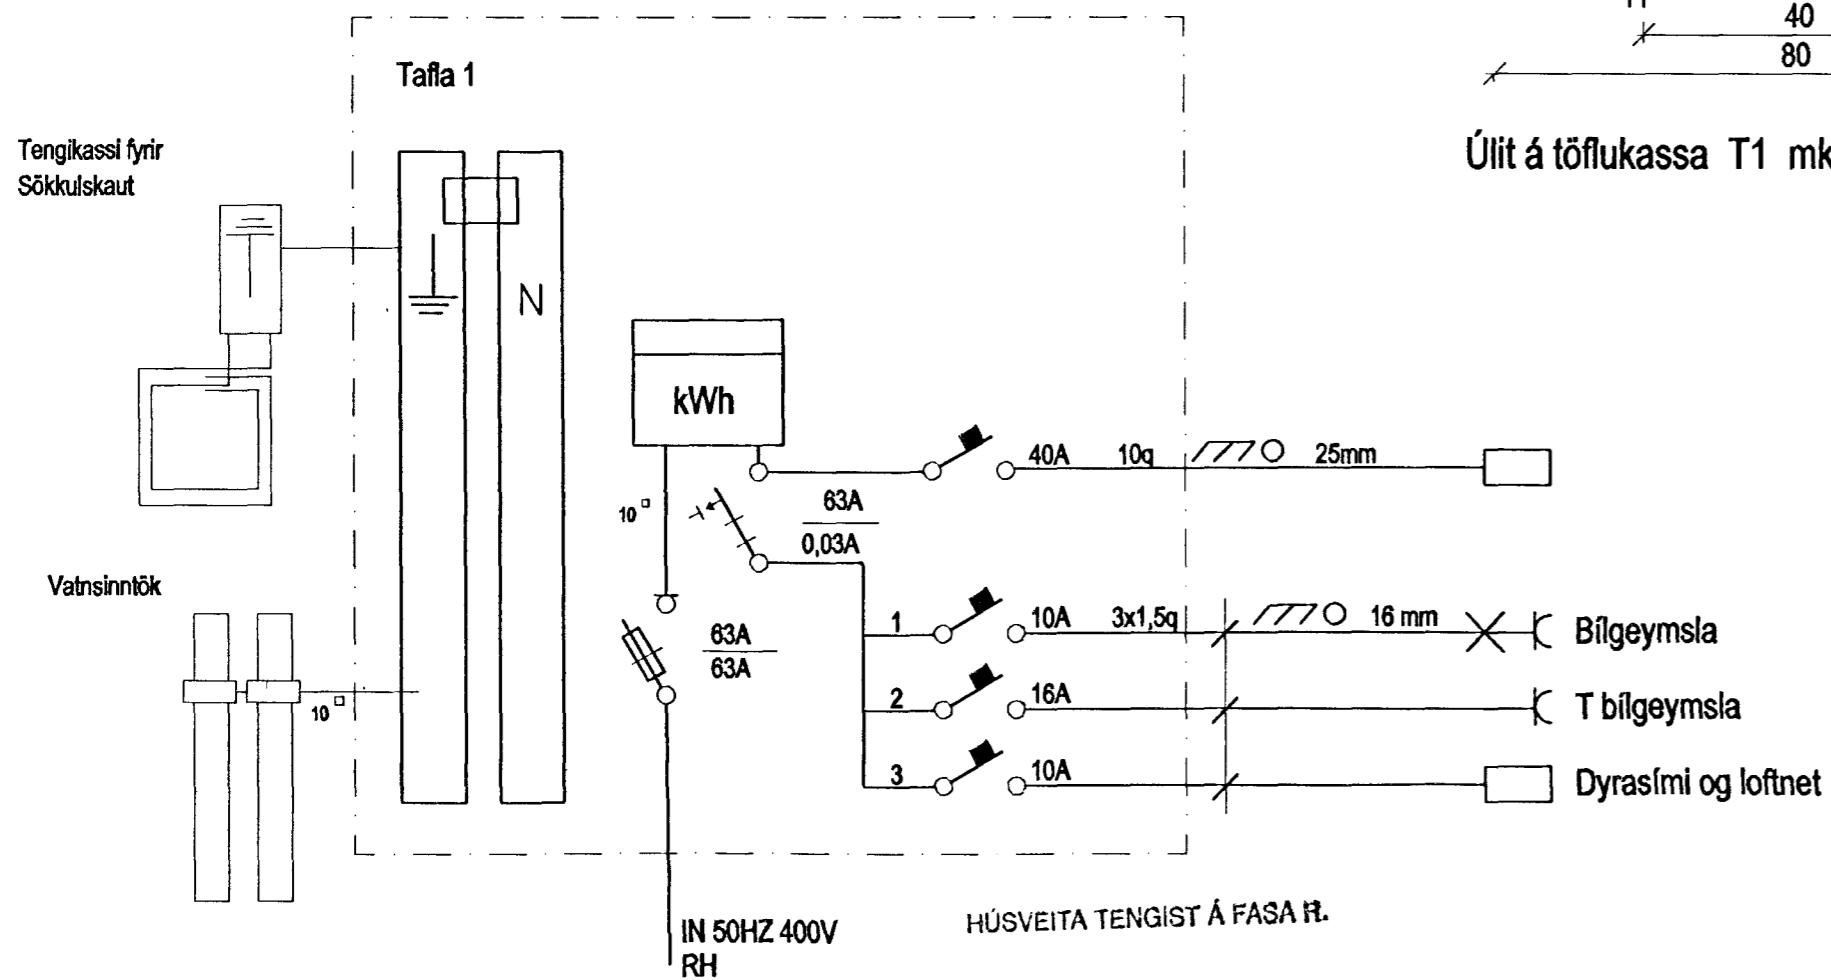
40
80

Úlit á töflukassa T1 mk

Tafla 1

Tengikassi fyrir Sökkulskaut

N

kWh

40A 10q 25mm

10

63A
0,03A

Vatnsinntök

63A
63A

1 10A 3x1,5q 16 mm Bílgeymsla

2 16A T bílgeymsla

3 10A Dyrasími og loftnet

10

IN 50HZ 400V
RH

HÚSVEITA TENGIST Á FASA R.